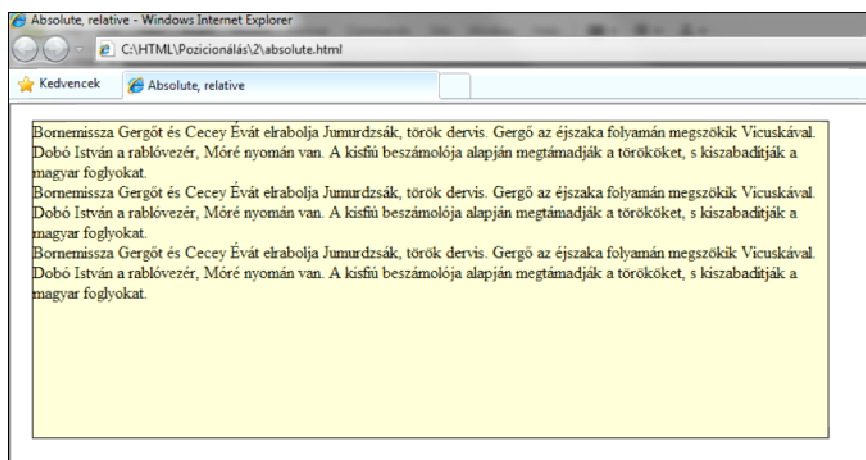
Absolute, relative - Windows Internet Explorer

C:\HTML\Pozicionálás\2\absolute.html

Kedvencek

Absolute, relative

Bornemissza Gergőt és Cecey Évát elrabolja Jumurdzsák, török dervis. Gergő az éjszaka folyamán megszökik Vicuskával. Dobó István a rablóvezér, Móré nyomán van. A kisfiú beszámolója alapján megtámadják a törököket, s kiszabadítják a magyar foglyokat.
Bornemissza Gergőt és Cecey Évát elrabolja Jumurdzsák, török dervis. Gergő az éjszaka folyamán megszökik Vicuskával. Dobó István a rablóvezér, Móré nyomán van. A kisfiú beszámolója alapján megtámadják a törököket, s kiszabadítják a magyar foglyokat.
Bornemissza Gergőt és Cecey Évát elrabolja Jumurdzsák, török dervis. Gergő az éjszaka folyamán megszökik Vicuskával. Dobó István a rablóvezér, Móré nyomán van. A kisfiú beszámolója alapján megtámadják a törököket, s kiszabadítják a magyar foglyokat.